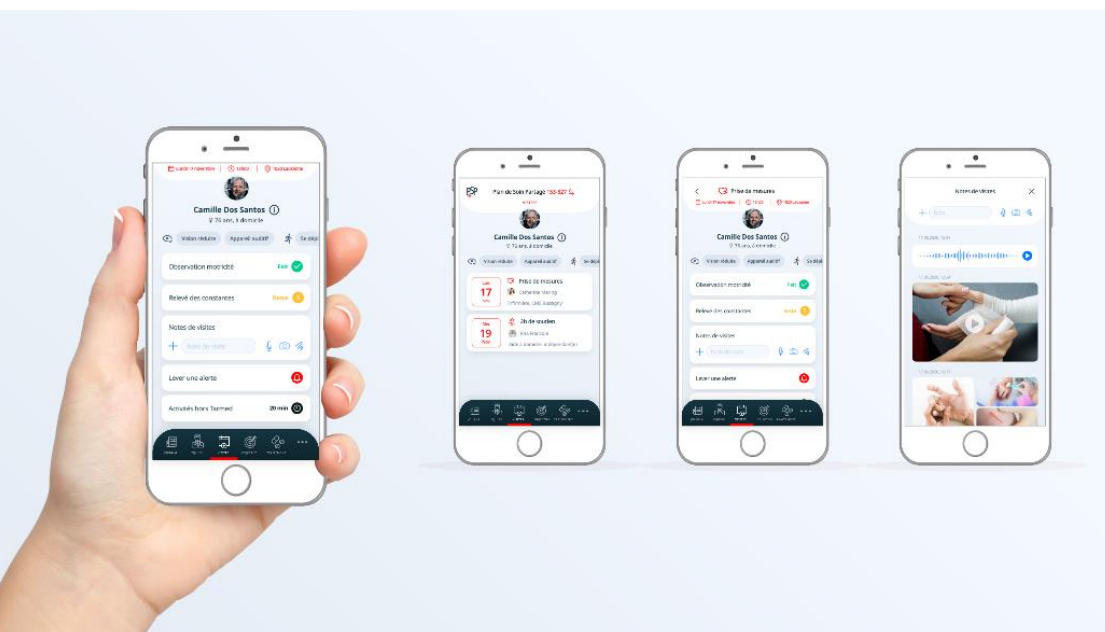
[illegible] | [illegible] | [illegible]

Camille Dos Santos ⓘ
♀ 74 ans, à domicile

Vision réduite   Appareil auditif   Se dépl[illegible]

Observation motricité   Fait

Relevé des constantes   Passé

Notes de visites

Notes de visite

Lever une alerte

Activités hors Tarmed   20 min

Plan de Soins Partagé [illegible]

Camille Dos Santos ⓘ
♀ 74 ans, à domicile

Vision réduite   Appareil auditif   Se dépl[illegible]

17   Prise de mesures
Catherine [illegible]
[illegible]

19   Ch de soutien
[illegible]
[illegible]

Prise de mesures
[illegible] | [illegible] | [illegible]

Camille Dos Santos ⓘ
♀ 74 ans, à domicile

Vision réduite   Appareil auditif   Se dépl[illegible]

Observation motricité   Fait

Relevé des constantes   Passé

Notes de visites

Notes de visite

Lever une alerte

Notes de visites

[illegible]

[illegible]

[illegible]

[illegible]